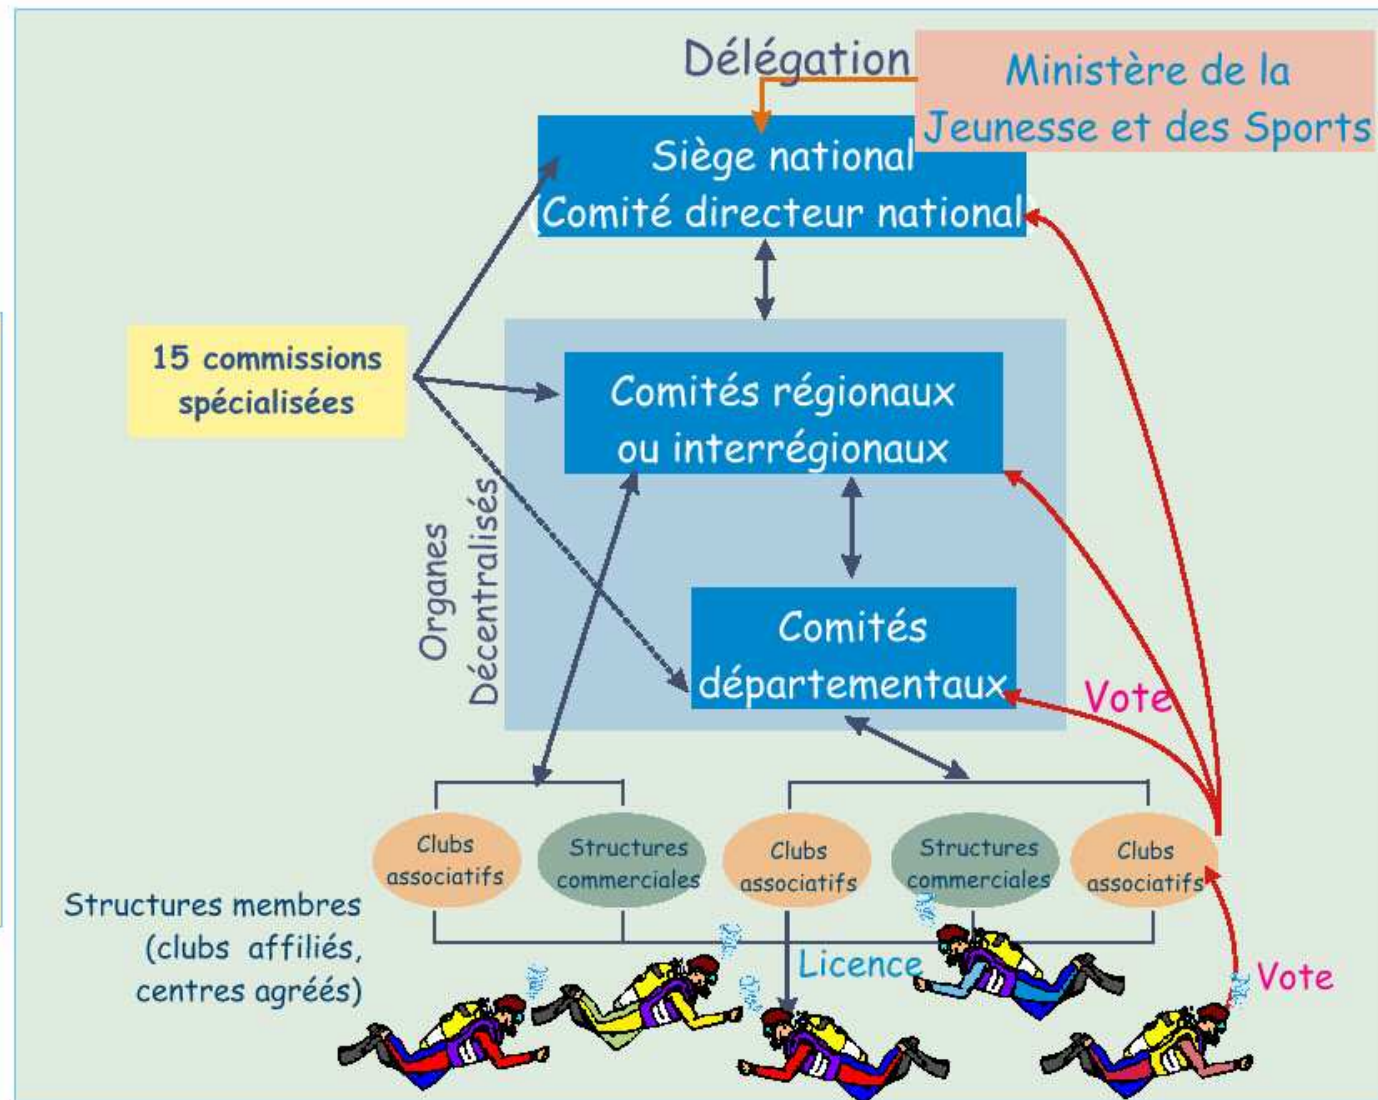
Délégation

Ministère de la Jeunesse et des Sports

Siège national
(Comité directeur national

15 commissions spécialisées

Comités régionaux ou interrégionaux

Organes Décentralisés

Comités départementaux

Vote

Clubs associatifs

Structures commerciales

Clubs associatifs

Structures commerciales

Clubs associatifs

Structures membres
(clubs affiliés, centres agréés)

Licence

Vote